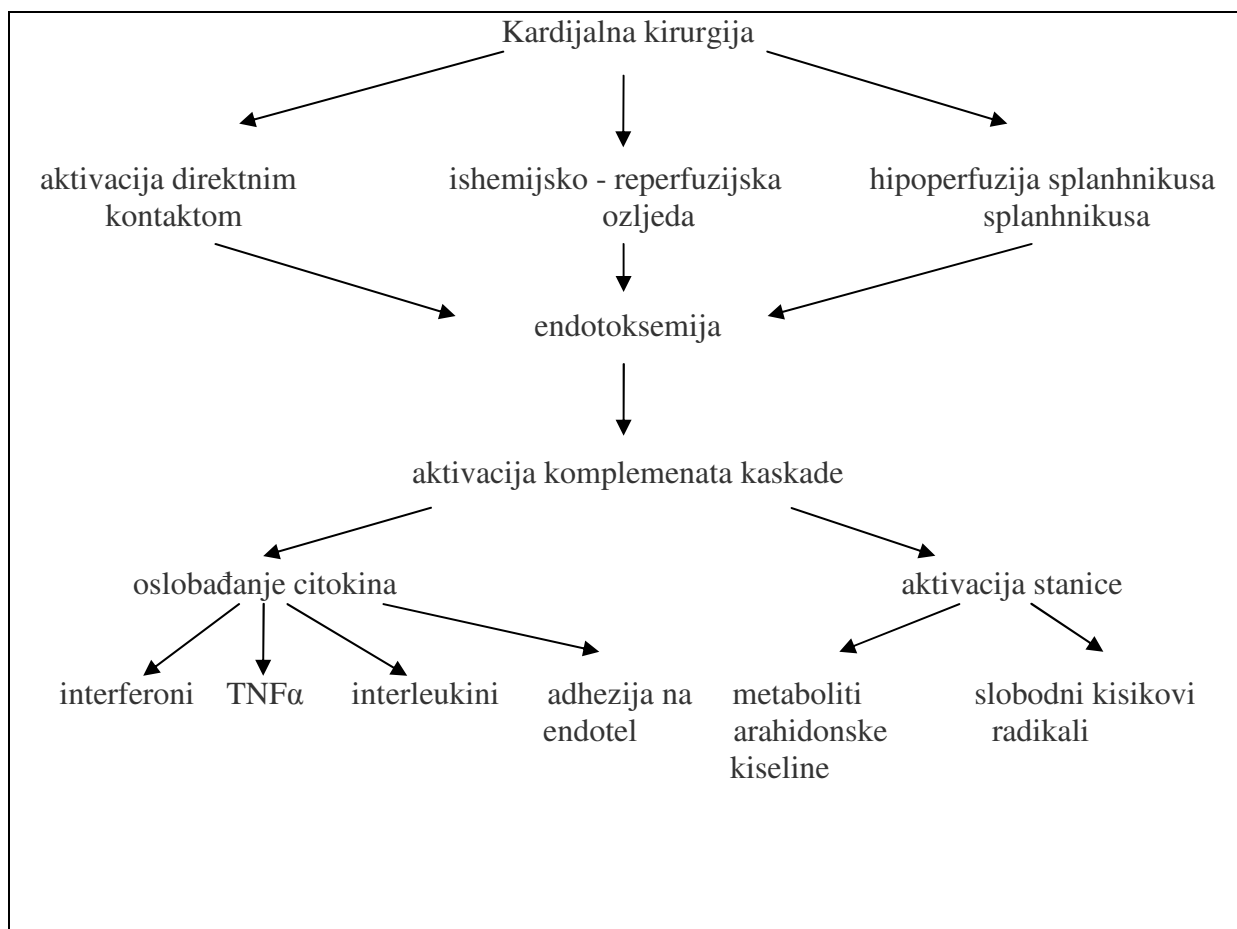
Kardijalna kirurgija

aktivacija direktnim kontaktom

ishemijsko - reperfuzijska ozljeda

hipoperfuzija splanhnikusa splanhnikusa

endotoksemija

aktivacija komplemenata kaskade

oslobađanje citokina

aktivacija stanice

interferoni

TNFα

interleukini

adhezija na endotel

metaboliti arahidonske kiseline

slobodni kisikovi radikali